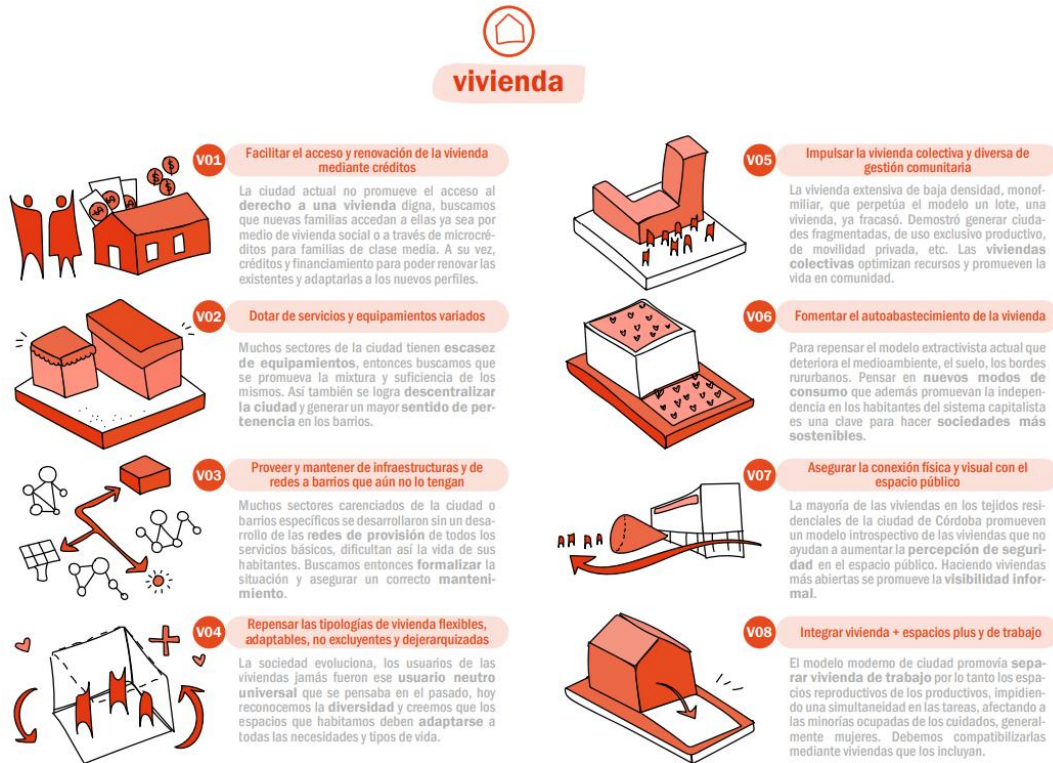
vivienda

V01 Facilitar el acceso y renovación de la vivienda mediante créditos

La ciudad actual no promueve el acceso al derecho a una vivienda digna, buscamos que nuevas familias accedan a ellas ya sea por medio de vivienda social o a través de microcréditos para familias de clase media. A su vez, créditos y financiamiento para poder renovar las existentes y adaptarlas a los nuevos perfiles.

V02 Dotar de servicios y equipamientos variados

Muchos sectores de la ciudad tienen escasez de equipamientos, entonces buscamos que se promueva la mixtura y suficiencia de los mismos. Así también se logra descentralizar la ciudad y generar un mayor sentido de pertenencia en los barrios.

V03 Proveer y mantener de infraestructuras y de redes a barrios que aún no lo tengan

Muchos sectores carenciados de la ciudad o barrios específicos se desarrollaron sin un desarrollo de las redes de provisión de todos los servicios básicos, dificultan así la vida de sus habitantes. Buscamos entonces formalizar la situación y asegurar un correcto mantenimiento.

V04 Repensar las tipologías de vivienda flexibles, adaptables, no excluyentes y dejerarquizadas

La sociedad evoluciona, los usuarios de las viviendas jamás fueron ese usuario neutro universal que se pensaba en el pasado, hoy reconocemos la diversidad y creemos que los espacios que habitamos deben adaptarse a todas las necesidades y tipos de vida.

V05 Impulsar la vivienda colectiva y diversa de gestión comunitaria

La vivienda extensiva de baja densidad, monofmiliar, que perpetúa el modelo un lote, una vivienda, ya fracasó. Demostró generar ciudades fragmentadas, de uso exclusivo productivo, de movilidad privada, etc. Las viviendas colectivas optimizan recursos y promueven la vida en comunidad.

V06 Fomentar el autoabastecimiento de la vivienda

Para repensar el modelo extractivista actual que deteriora el medioambiente, el suelo, los bordes rururbanos. Pensar en nuevos modos de consumo que además promuevan la independencia en los habitantes del sistema capitalista es una clave para hacer sociedades más sostenibles.

V07 Asegurar la conexión física y visual con el espacio público

La mayoría de las viviendas en los tejidos residenciales de la ciudad de Córdoba promueven un modelo introspectivo de las viviendas que no ayudan a aumentar la percepción de seguridad en el espacio público. Haciendo viviendas más abiertas se promueve la visibilidad informal.

V08 Integrar vivienda + espacios plus y de trabajo

El modelo moderno de ciudad promovía separar vivienda de trabajo por lo tanto los espacios reproductivos de los productivos, impidiendo una simultaneidad en las tareas, afectando a las minorías ocupadas de los cuidados, generalmente mujeres. Debemos compatibilizarlas mediante viviendas que los incluyan.